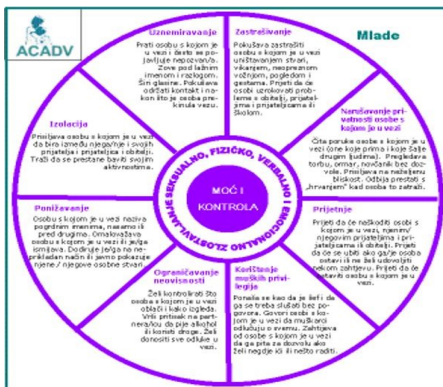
ACADV

Mlade

Uznemiravanje
Prati osobu s kojom je u vezi i čeka je po javljuje nepozvan/a. Zove pod lažnim imenom i razlogom. Širi glasine. Pokušava održati kontakt i nakon što je osoba prekinula vezu.

Zastrašivanje
Pokušava zastrašiti osobu s kojom je u vezi uništavanjem stvari, vikanjem, neprimjerenim vožnjom, pogledom i gestama. Prijeti da će osobu uzrokovati probleme s obitelji, prijateljima i prijateljima i školom.

Narušavanje privatnosti osobe s kojom je u vezi
Čita poruke osobe s kojom je u vezi (one koje prima i koje šalje drugim ljudima). Pregledava torbu, ormar, novčanik bez dozvole. Pristjava na nečijem blokot. Odbija prestati s „hrvanjem" kad osoba to zatraži.

Prijetnje
Prijeti da će naškoditi osobi s kojom je u vezi, njenim/ njegovim prijateljima i prijateljicama ili obitelji. Prijeti da će se ubiti ako ga/je osoba ostavi ili ne želi udovoljiti nekom zahtjevu. Prijeti da će ostaviti osobu s kojom je u vezi.

Korištenje muških privilegija
Ponaša se kao da je šef i da ga se treba služiti bez pogovora. Govori osobi s kojom je u vezi da muškarci odlučuju o svemu. Zahtjeva od osobe s kojom je u vezi da ga prta za drugovu ako želi negdje ići ili nešto raditi.

Ograničavanje neovisnosti
Želi kontrolirati što osoba s kojom je u vezi oblači i kako izgleda. Vrši pritisak na partnera/icu da pije alkohol ili koristi droge. Želi donositi sve odluke u vezi.

Poniženje
Osobu s kojom je u vezi naziva pogrdnim imenima, nazivno ili pred drugima. Omalovažava osobu s kojom je u vezi ili je/ga ismijava. Dodiruje je/ga na neprikladan način ili javno pokazuje njene / njegove osobne stvari.

Izolacija
Prisiljava osobu s kojom je u vezi da bira između njega/nje i svojih prijatelja i prijateljica i obitelji. Traži da se prestane baviti svojim aktivnostima.

SEKSUALNO, FIZIČKO, VERBALNO I EMOCIONALNO ZLOSTAVLJANJE

MOĆ I KONTROLA